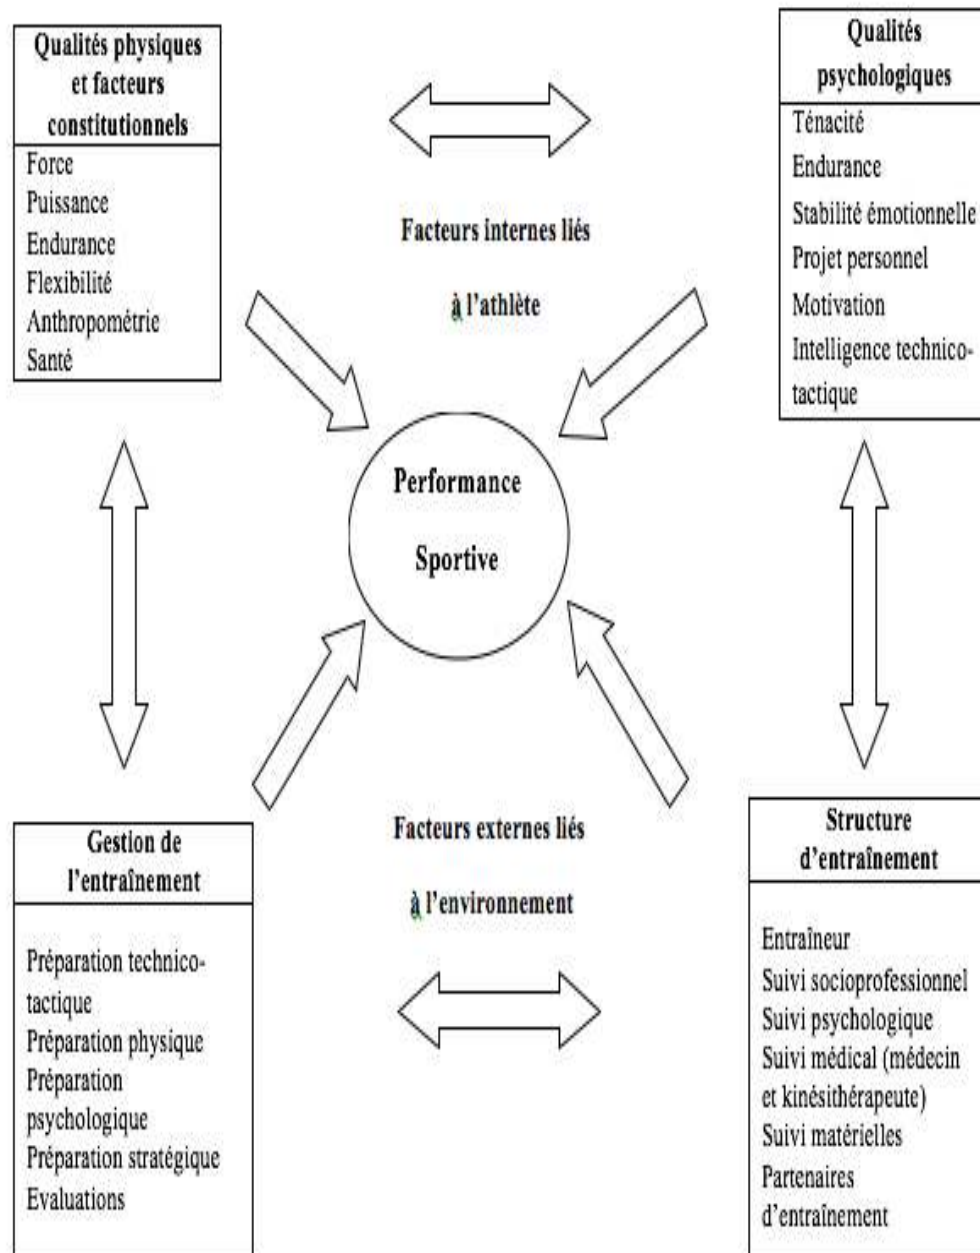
Qualités physiques et facteurs constitutionnels

Force
Puissance
Endurance
Flexibilité
Anthropométrie
Santé

Qualités psychologiques

Ténacité
Endurance
Stabilité émotionnelle
Projet personnel
Motivation
Intelligence technico-tactique

Facteurs internes liés à l'athlète

Performance Sportive

Facteurs externes liés à l'environnement

Gestion de l'entraînement

Préparation technico-tactique
Préparation physique
Préparation psychologique
Préparation stratégique
Evaluations

Structure d'entraînement

Entraîneur
Suivi socioprofessionnel
Suivi psychologique
Suivi médical (médecin et kinésithérapeute)
Suivi matérielles
Partenaires d'entraînement